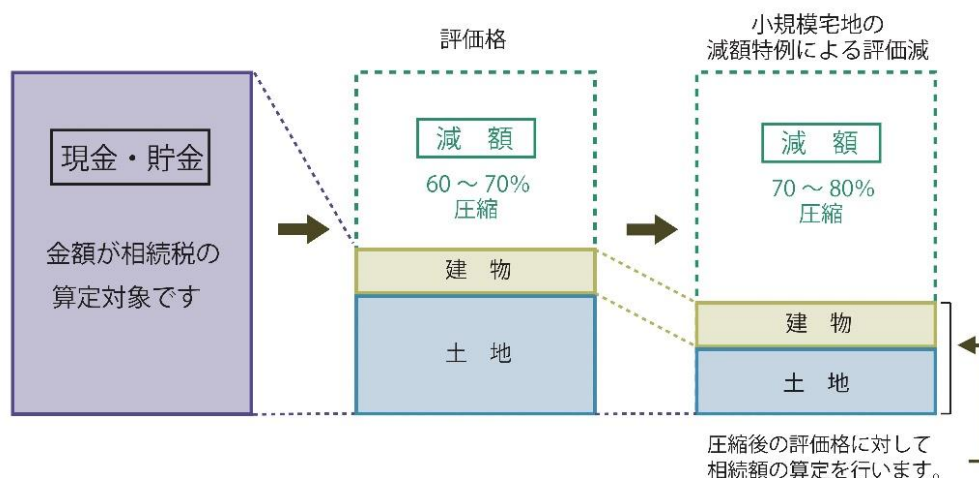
現金・貯金

金額が相続税の算定対象です

評価格

減　額

60 ～ 70%
圧縮

建　物

土　地

小規模宅地の
減額特例による評価減

減　額

70 ～ 80%
圧縮

建　物

土　地

圧縮後の評価格に対して
相続額の算定を行います。